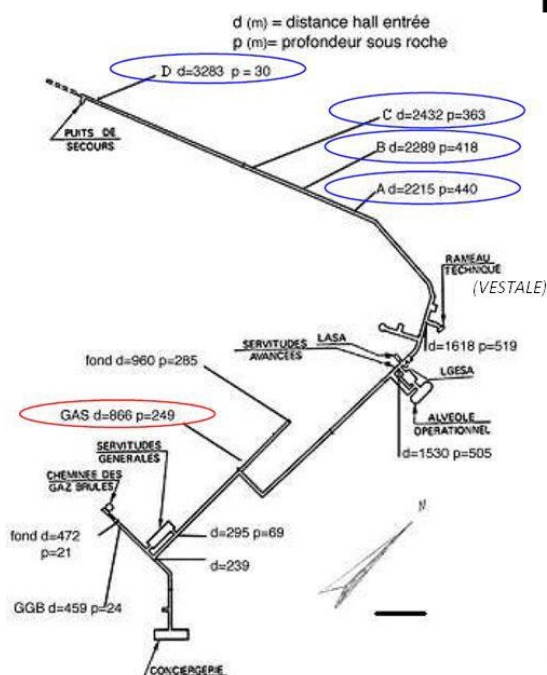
d (m) = distance hall entrée
p (m)= profondeur sous roche

D d=3283 p = 30

PUITS DE SECOURS

C d=2432 p=363

B d=2289 p=418

A d=2215 p=440

RAMEAU TECHNIQUE
(VESTALE)

SERVITUDES AVANCEES

LASA

d=1618 p=519

fond d=960 p=285

LGESA

GAS d=866 p=249

ALVEOLE OPERATIONNEL

d=1530 p=505

SERVITUDES GENERALES

CHEMINEE DES GAZ BRULES

fond d=472 p=21

d=295 p=69

d=239

GGB d=459 p=24

N

CONCIERGERIE